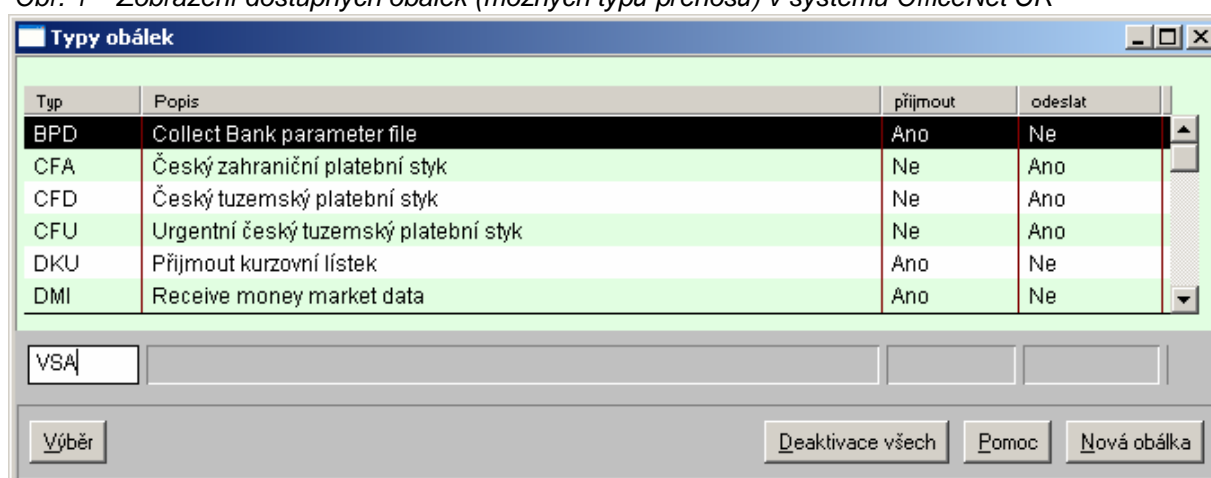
Obr. 1 – Zobrazení dostupných obálek (možných typů přenosů) v systému OfficeNet CR

Typy obálek

| Typ | Popis | přijmout | odeslat |
|---|---|---|---|
| BPD | Collect Bank parameter file | Ano | Ne |
| CFA | Český zahraniční platební styk | Ne | Ano |
| CFD | Český tuzemský platební styk | Ne | Ano |
| CFU | Urgentní český tuzemský platební styk | Ne | Ano |
| DKU | Přijmout kurzovní lístek | Ano | Ne |
| DMI | Receive money market data | Ano | Ne |

VSA

Výběr

Deaktivace všech

Pomoc

Nová obálka